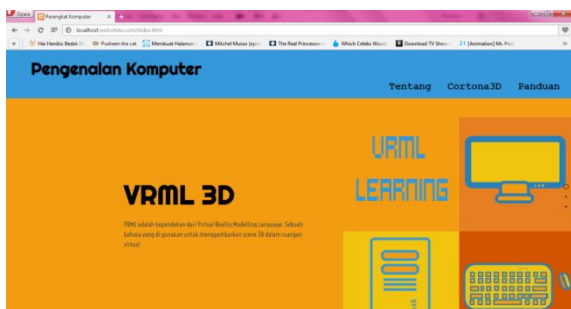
Opera Perangkat Komputer

localhost/website/index.html

Hai Handro Bedah | Pusheen the cat | Membuat Halaman | Mitchel Musso (sp | The Real Princess | Which Celebs Woul | Download TV Show | 21 [Animation] Mr. Pe

Pengenalan Komputer

Tentang Cortona3D Panduan

VRML LEARNING

VRML 3D

VRML adalah kependekan dari Virtual Reality Modelling Language. Sebuah bahasa yang di gunakan untuk menggambarkan scene 3D dalam ruangan virtual